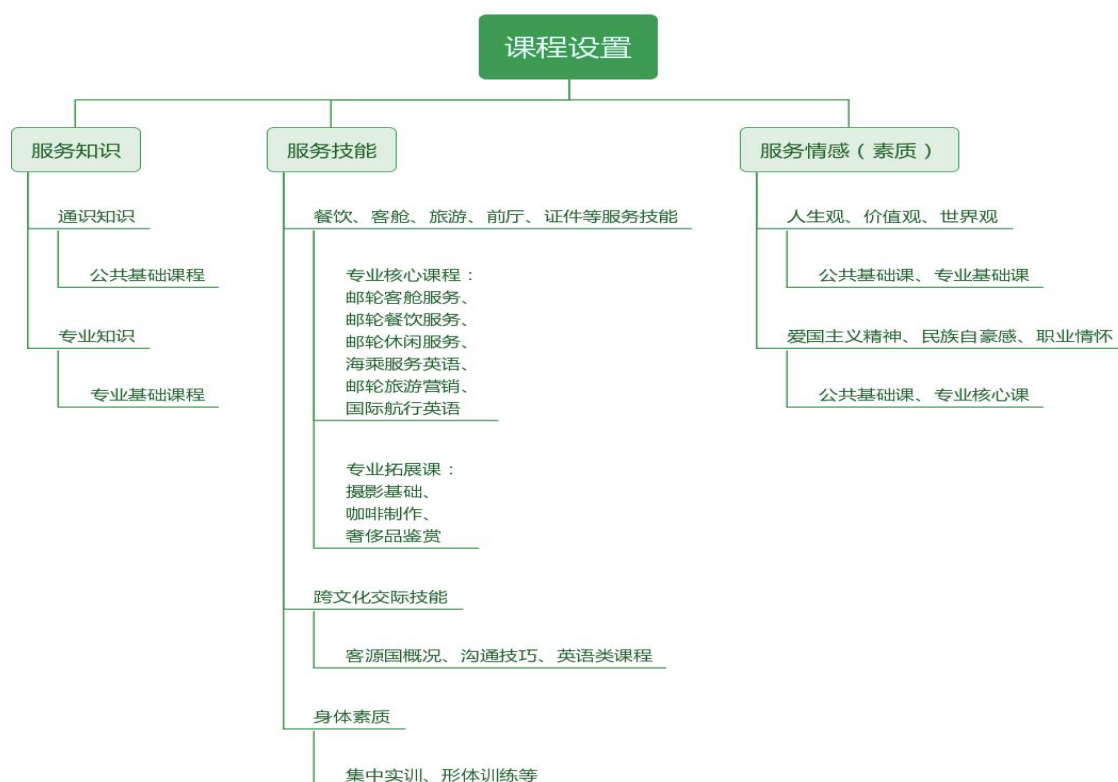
课程设置

服务知识

通识知识

公共基础课程

专业知识

专业基础课程

服务技能

餐饮、客舱、旅游、前厅、证件等服务技能

专业核心课程：
邮轮客舱服务、
邮轮餐饮服务、
邮轮休闲服务、
海乘服务英语、
邮轮旅游营销、
国际航行英语

专业拓展课：
摄影基础、
咖啡制作、
奢侈品鉴赏

跨文化交际技能

客源国概况、沟通技巧、英语类课程

身体素质

集中实训、形体训练等

服务情感（素质）

人生观、价值观、世界观

公共基础课、专业基础课

爱国主义精神、民族自豪感、职业情怀

公共基础课、专业核心课